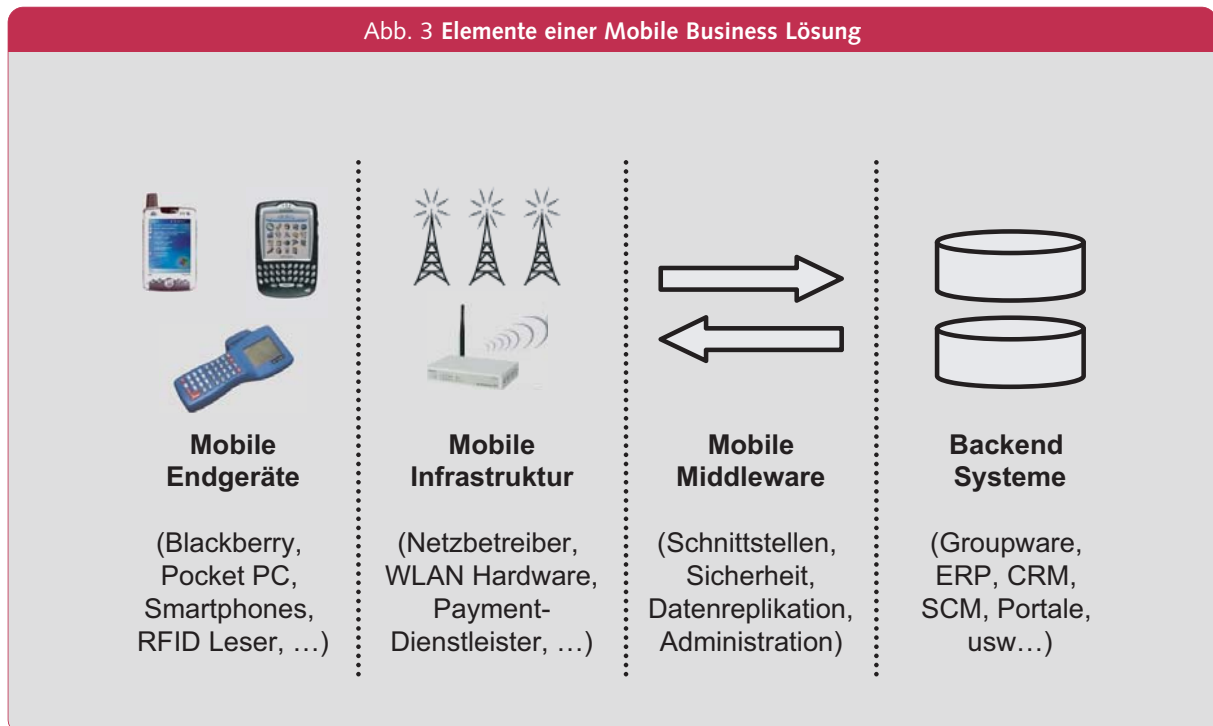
Abb. 3 **Elemente einer Mobile Business Lösung**

**Mobile Endgeräte**

(Blackberry, Pocket PC, Smartphones, RFID Leser, …)

**Mobile Infrastruktur**

(Netzbetreiber, WLAN Hardware, Payment-Dienstleister, …)

**Mobile Middleware**

(Schnittstellen, Sicherheit, Datenreplikation, Administration)

**Backend Systeme**

(Groupware, ERP, CRM, SCM, Portale, usw…)